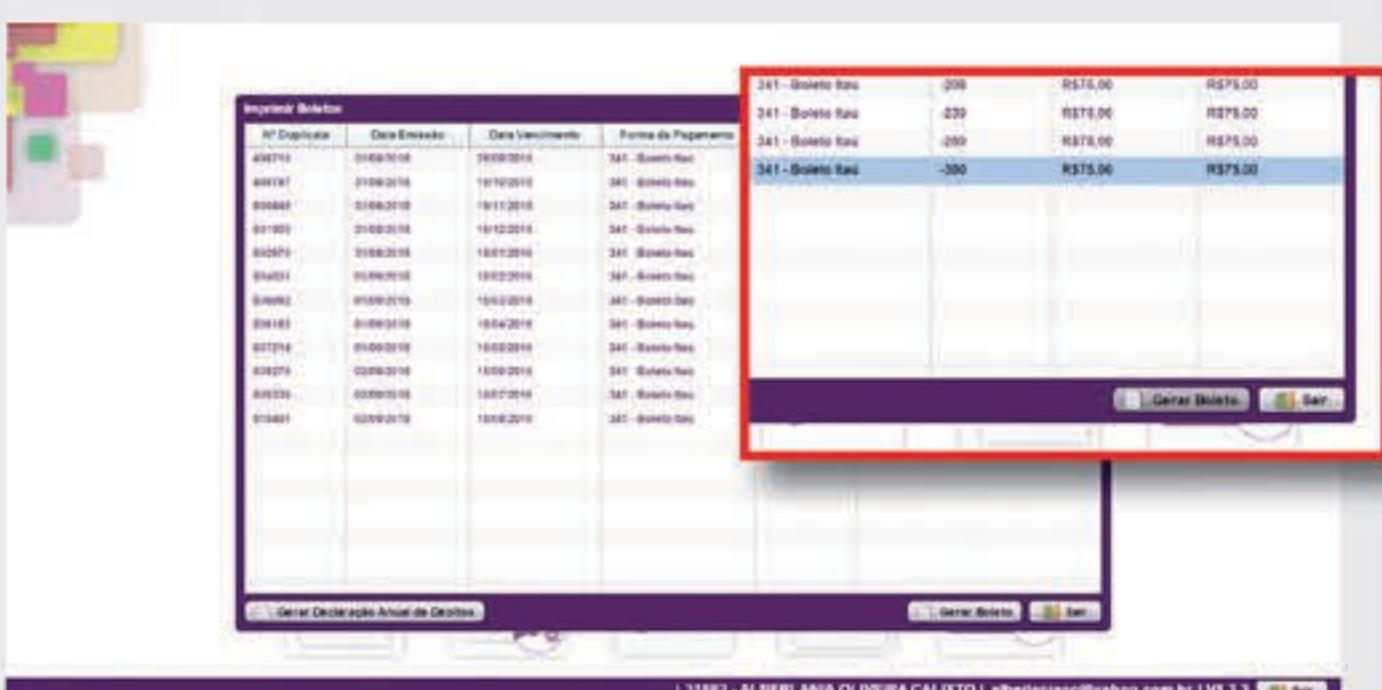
Imprimir Boletos

| Nº Duplicata | Data Emissão | Data Vencimento | Forma de Pagamento |
|---|---|---|---|
| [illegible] | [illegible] | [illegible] | 341 - Boleto Itau |
| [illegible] | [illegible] | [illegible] | 341 - Boleto Itau |
| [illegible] | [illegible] | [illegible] | 341 - Boleto Itau |
| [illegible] | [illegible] | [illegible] | 341 - Boleto Itau |
| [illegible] | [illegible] | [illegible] | 341 - Boleto Itau |
| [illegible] | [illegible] | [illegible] | 341 - Boleto Itau |
| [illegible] | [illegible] | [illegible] | 341 - Boleto Itau |
| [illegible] | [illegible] | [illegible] | 341 - Boleto Itau |
| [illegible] | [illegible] | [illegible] | 341 - Boleto Itau |
| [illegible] | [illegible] | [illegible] | 341 - Boleto Itau |
| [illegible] | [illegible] | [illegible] | 341 - Boleto Itau |
| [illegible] | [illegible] | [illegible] | 341 - Boleto Itau |

Gerar Declaração Anual de Débitos
Gerar Boleto
Sair

| | | | |
|---|---|---|---|
| 341 - Boleto Itau | -200 | R$75,00 | R$75,00 |
| 341 - Boleto Itau | -230 | R$75,00 | R$75,00 |
| 341 - Boleto Itau | -260 | R$75,00 | R$75,00 |
| 341 - Boleto Itau | -300 | R$75,00 | R$75,00 |

Gerar Boleto
Sair

| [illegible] - ALBERLANIA OLIVEIRA CALIXTO | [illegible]@yahoo.com.br | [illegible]